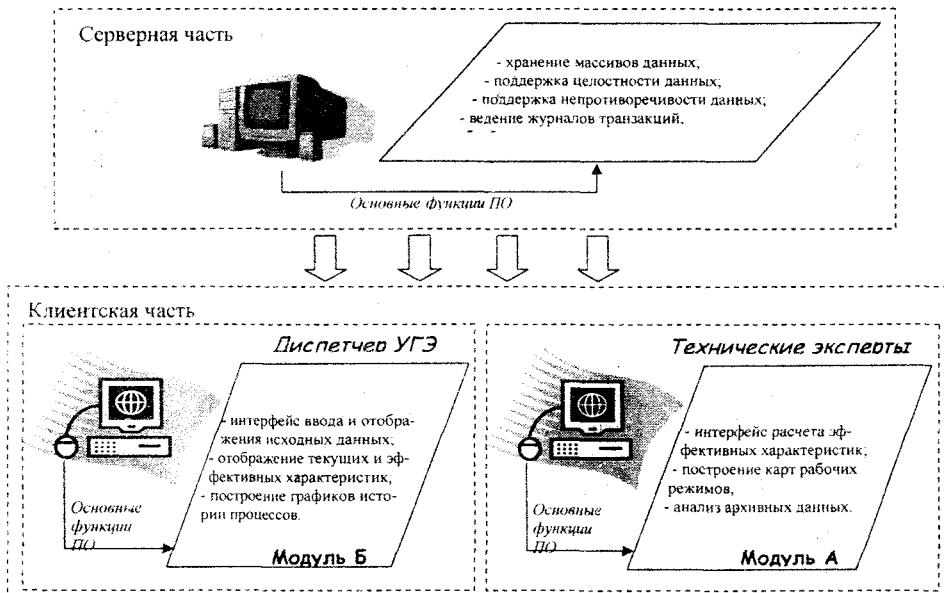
Серверная часть

- хранение массивов данных;
- поддержка целостности данных;
- поддержка непротиворечивости данных;
- ведение журналов транзакций,
- -

Основные функции ПО

Клиентская часть

Диспетчео УГЭ

- интерфейс ввода и отображения исходных данных;
- отображение текущих и эффективных характеристик,
- построение графиков истории процессов.

Основные функции ПО

Модуль Б

Технические экспеоты

- интерфейс расчета эффективных характеристик;
- построение карт рабочих режимов,
- анализ архивных данных.

Основные функции ПО

Модуль А